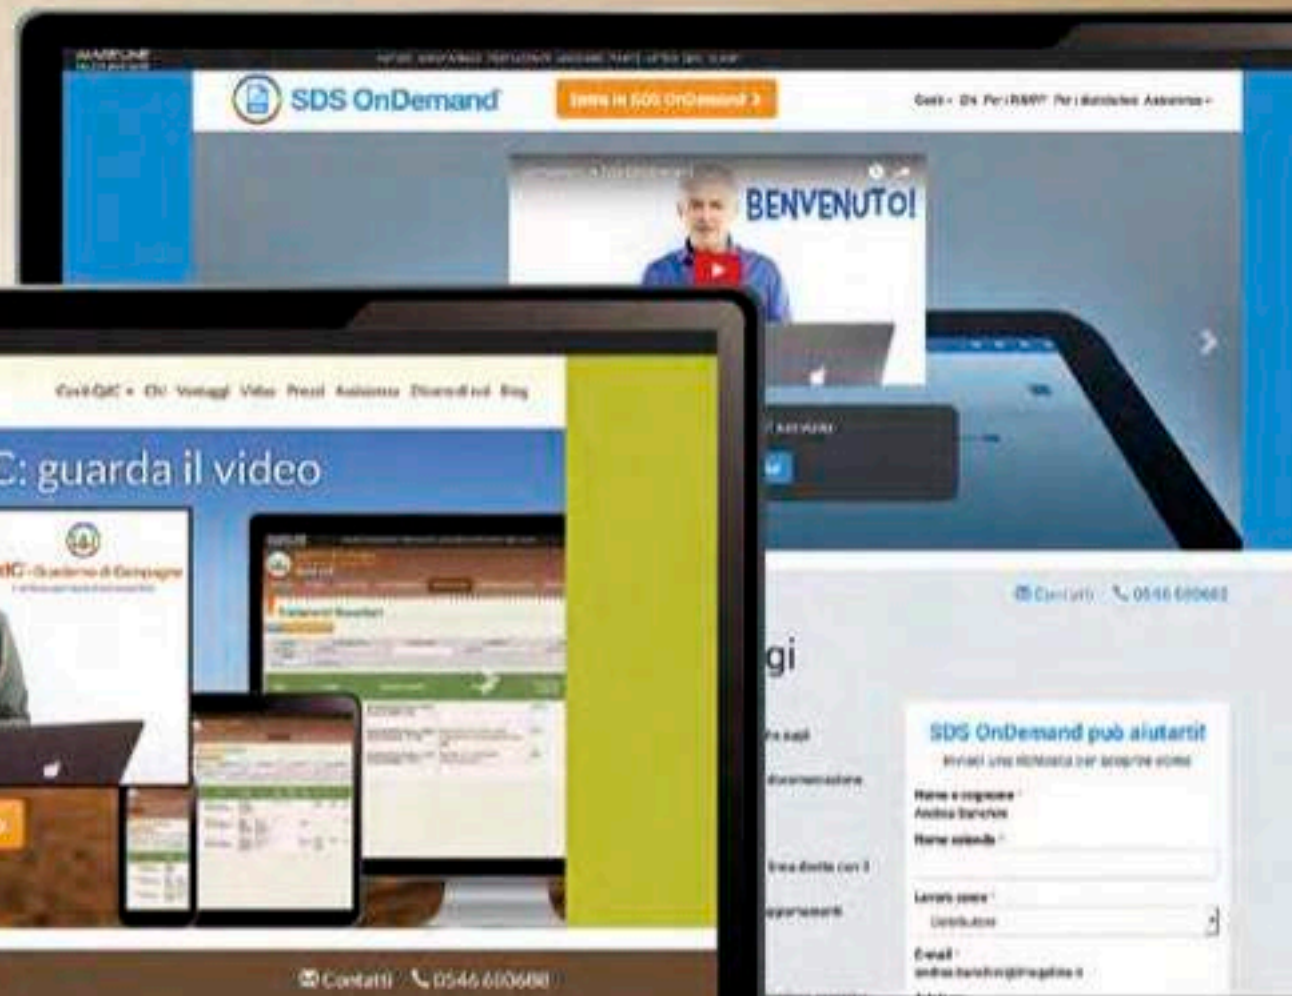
SDS OnDemand

BENVENUTO!

Cos'è QdC • Chi Vantaggi Video Prezzi Assistenza Dicono di noi Blog

C: guarda il video

QdC - Quaderno di Campagna

gi

Contatti 0546 600682

SDS OnDemand può aiutarti

Contatti 0546 600688